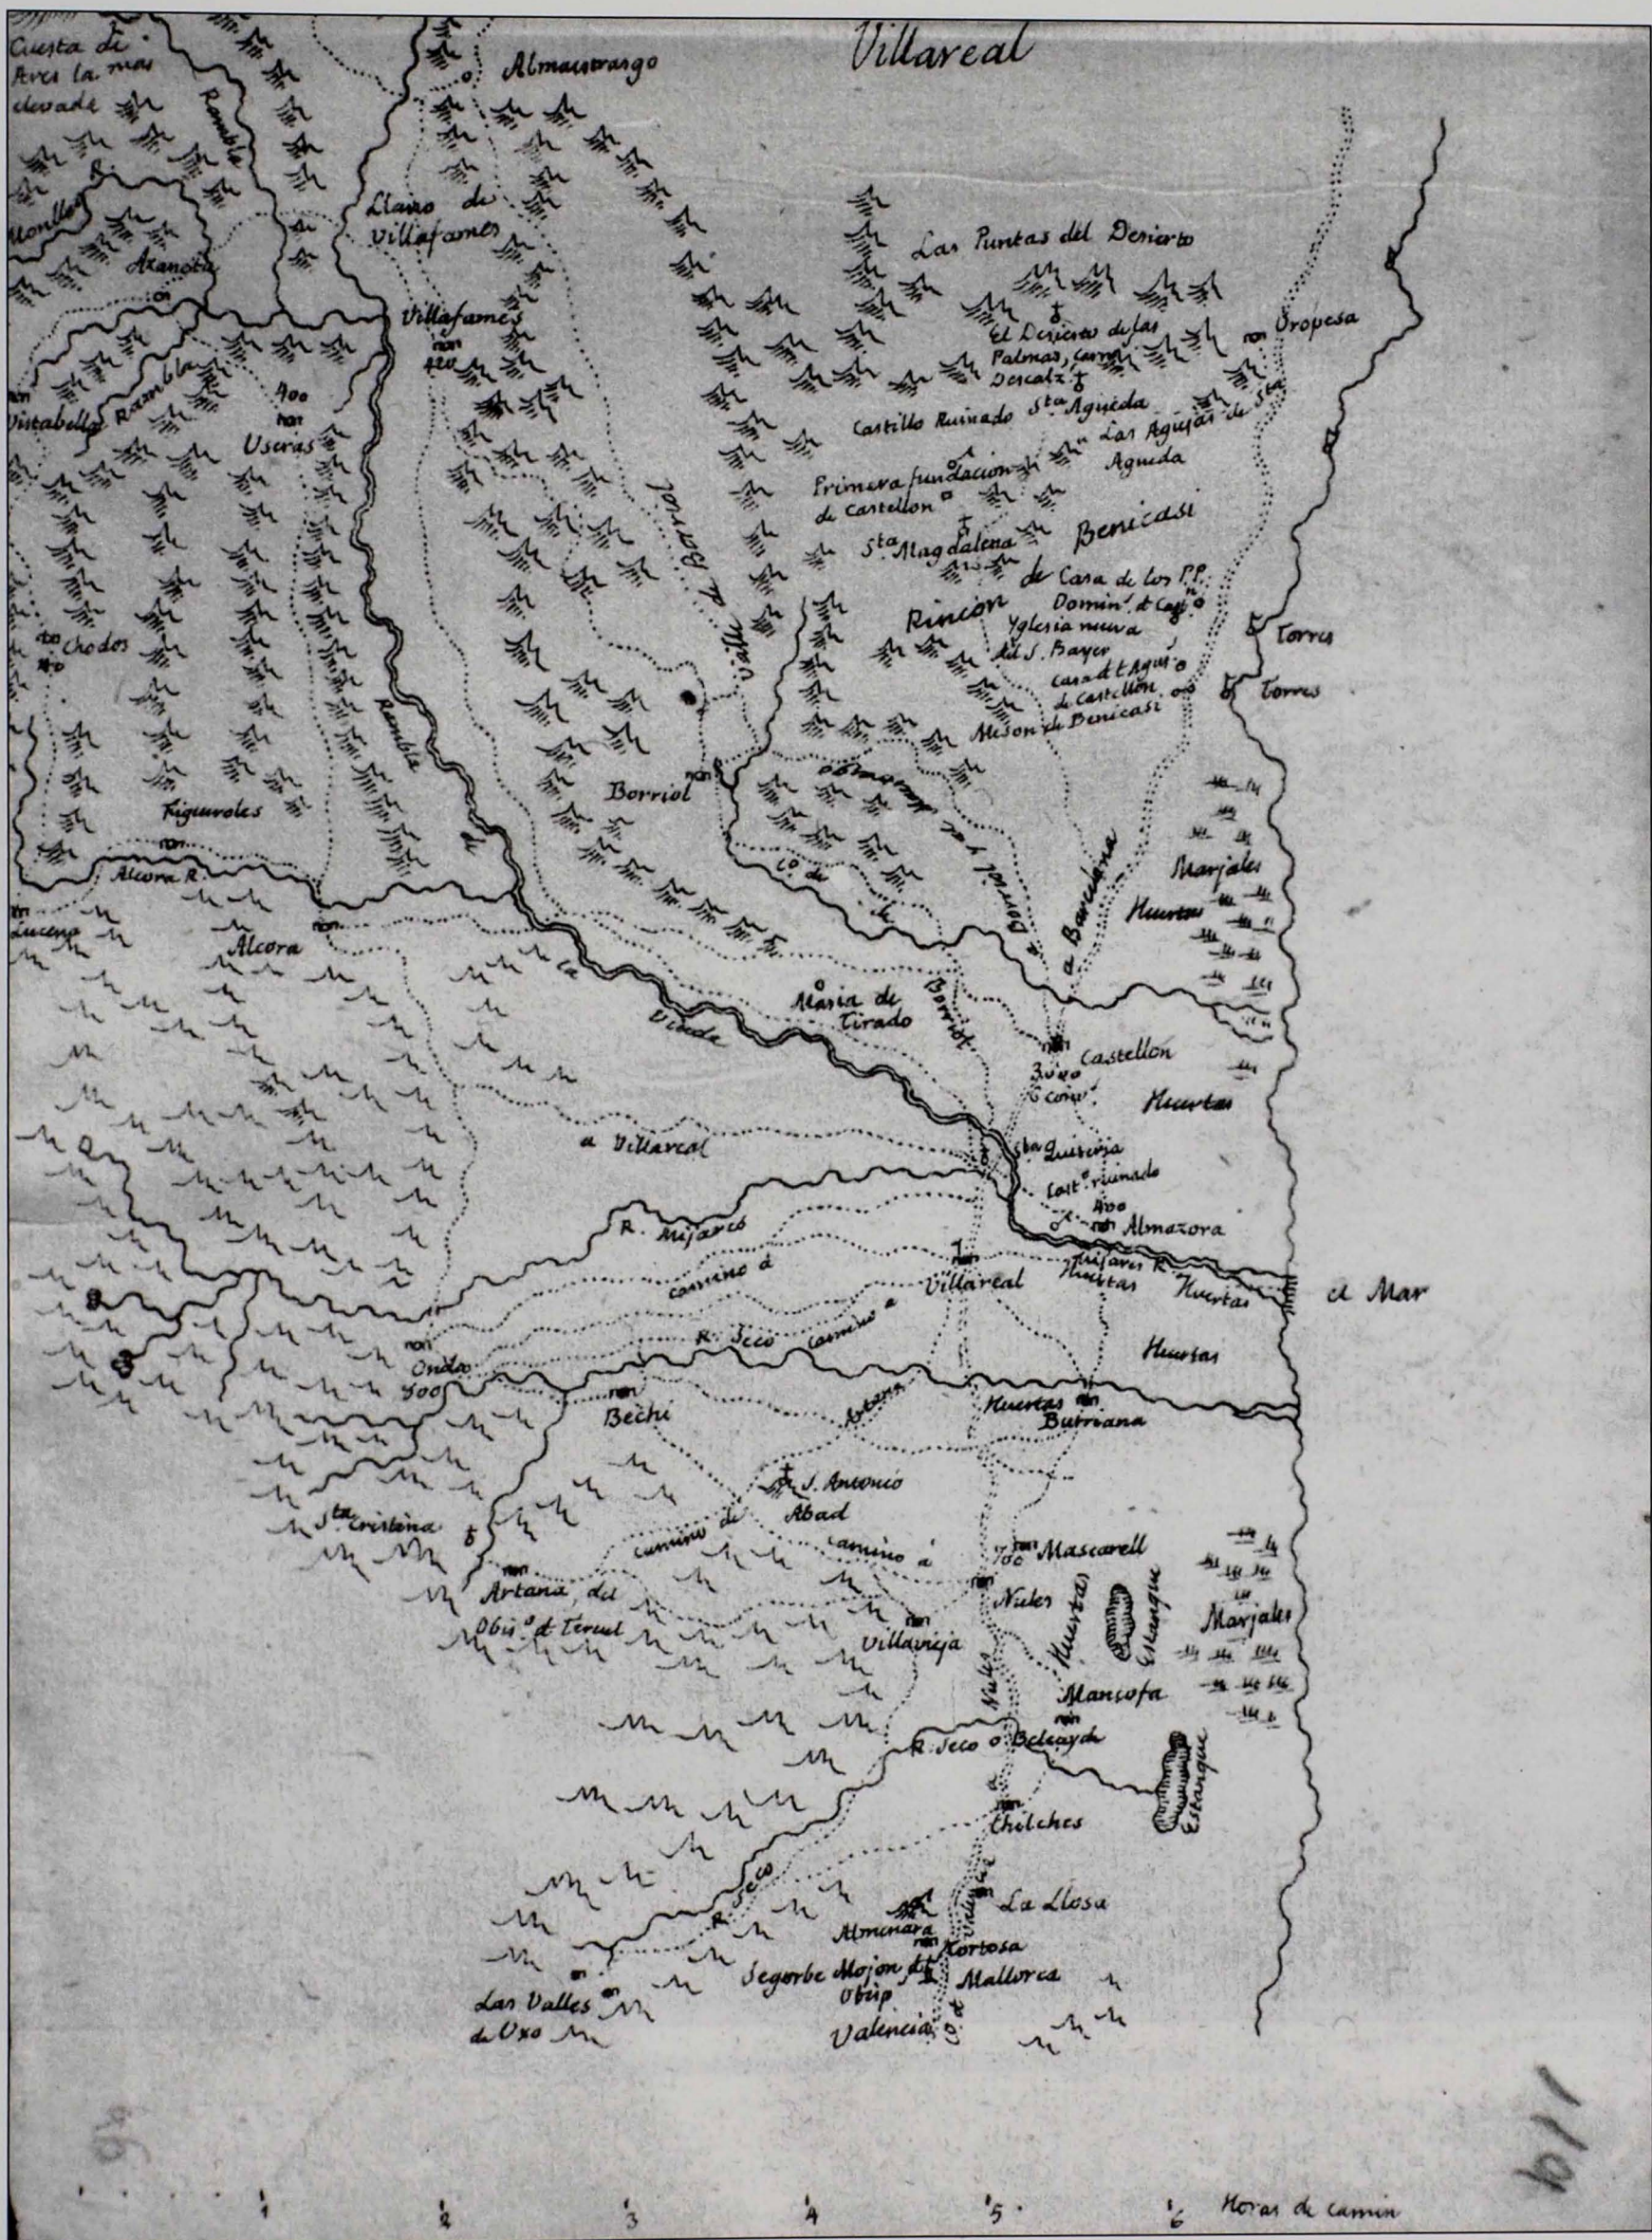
Villareal

Cuesta di Arcs la mas elevade

Almaciorago

Rambla

Monlleo R.

Aranota

Llano de Villafames

Las Puntas del Desierto

El Desierto de las Palmas, carm. Descalz

Oropesa

Villafames 420

Vistabella Rambla

400 Useras

Castillo Ruinado Sta Agueda

Las Agujas de Sta Agueda

Primera fundacion de Castellon

Valle de Borriol

Sta Magdalena

Benicasi

Rincon de

Casa de los P.P. Domin. de Caste

Yglesia nueva del S. Bayer

Casa de Agui de Castellon

Meson de Benicasi

Torres

Torres

Chodos 410

Rambla

Borriol

Figuroles

Marjales

Huertas

Alcora R.

Lucena

Alcora

la Viuda

Maria de Tirado

Borriol

de Barcelona

Castellon 3000 Conv.

Huertas

a Villareal

Sta Quiteria

Cast. ruinado 400

Almazora

R. Mijares

camino a

Villareal

Mijares R. Huertas

Huertas

el Mar

R. Seco camino a

Onda 700

Huertas

Bechi

Artana

Huertas Burriana

S. Antonio Abad

Sta Cristina

camino de

camino a

700 Mascarell

Nules

Artana, del Obisp. de Teruel

Villavieja

Huertas

Estanque

Marjales

Mancofa

R. Seco o Beleayda

Chilches

Estanque

Seco

La Llosa

Almenara

Xortosa

Segorbe Mojon de Obisp

Mallorca

Las Valles de Uxo

Valencia

96

1 2 3 4 5 6 Horas de camin

114